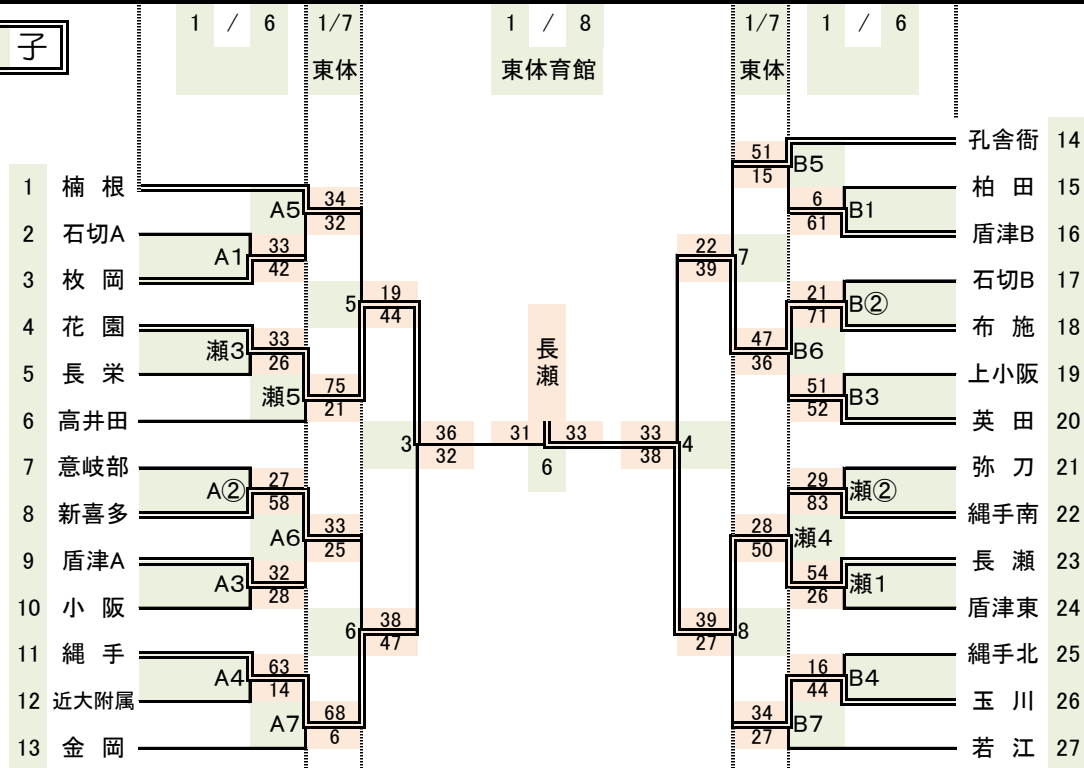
子

1 / 6　1/7 東体　1 / 8 東体育館　1/7 東体　1 / 6

1 楠根
2 石切A
3 枚岡
4 花園
5 長栄
6 高井田
7 意岐部
8 新喜多
9 盾津A
10 小阪
11 縄手
12 近大附属
13 金岡

A5 34 32
A1 33 42
瀬3 33 26
瀬5 75 21
A② 27 58
A6 33 25
A3 32 28
A4 63 14
A7 68 6

5 19 44
6 38 47
3 36 32

長瀬
31 33
6

4 33 38
7 22 39
8 39 27

B5 51 15
B1 6 61
B② 21 71
B6 47 36
B3 51 52
瀬② 29 83
瀬4 28 50
瀬1 54 26
B4 16 44
B7 34 27

孔舎衙 14
柏田 15
盾津B 16
石切B 17
布施 18
上小阪 19
英田 20
弥刀 21
縄手南 22
長瀬 23
盾津東 24
縄手北 25
玉川 26
若江 27